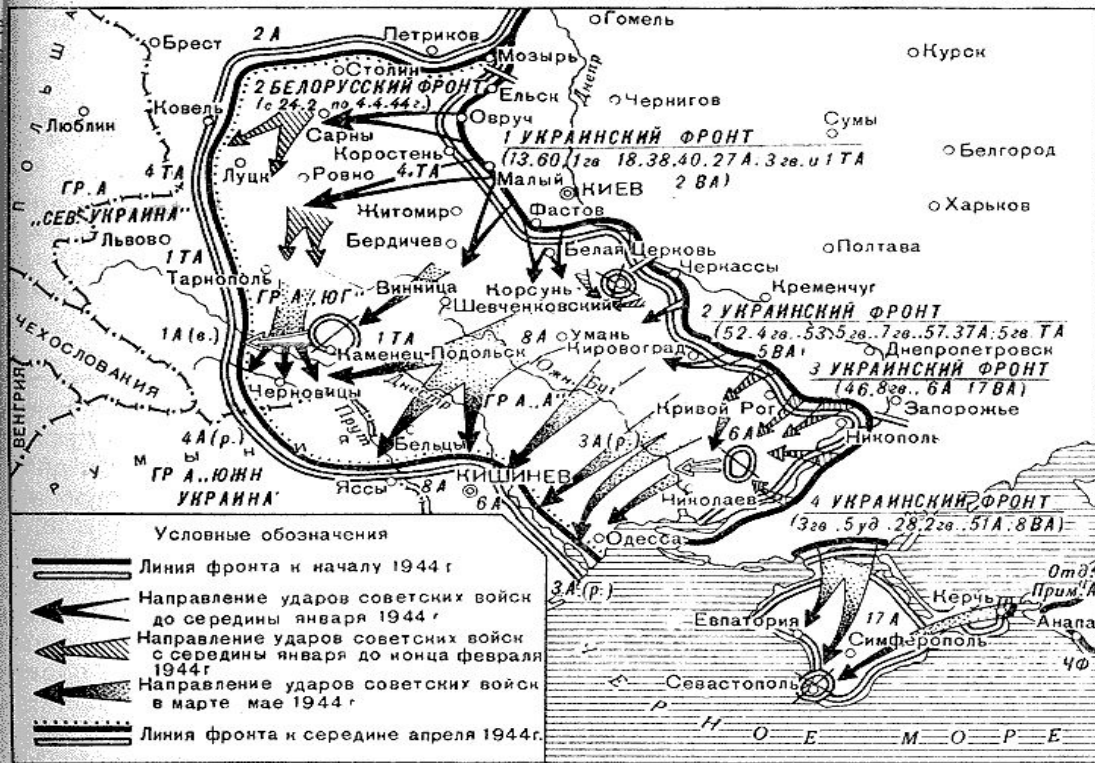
Брест
2 А
Петриков
Гомель
Курск
Мозырь
Столин
2 БЕЛОРУССКИЙ ФРОНТ
(с 24.2. по 4.4.44 г.)
Ельск
Днепр
Чернигов
Ковель
Люблин
Сарны
Овруч
Сумы
1 УКРАИНСКИЙ ФРОНТ
(13.60.1гв 18.38.40.27А.3гв.и1ТА 2ВА)
Белгород
Коростень
4 ТА
Луцк
Ровно
4 ТА
Малый
КИЕВ
ГР. А
"СЕВ. УКРАИНА"
Житомир
Фастов
Харьков
Львово
Бердичев
1 ТА
Белая Церковь
Полтава
Тарнополь
Черкассы
ГР. А "ЮГ"
Винница
Корсунь-Шевченковский
Кременчуг
ЧЕХОСЛОВАКИЯ
1 А (в.)
1 ТА
8 А
Умань
2 УКРАИНСКИЙ ФРОНТ
(52.4 гв..53.5 гв..7 гв..57.37А:5 гв. ТА 5ВА)
Каменец-Подольск
Кировоград
Днепропетровск
3 УКРАИНСКИЙ ФРОНТ
(46.8гв..6А 17ВА)
Южн. Буг
ВЕНГРИЯ
Черновицы
Днестр
Прут
ГР. А "А"
Кривой Рог
Запорожье
4 А (р.)
Бельцы
3 А (р.)
6 А
Никополь
Р У М Ы
ГР. А "ЮЖН УКРАИНА"
Яссы
8 А
КИШИНЕВ
6 А
Николаев
4 УКРАИНСКИЙ ФРОНТ
(3гв.5уд.28.2гв..51А.8ВА)
Одесса
Условные обозначения
Линия фронта к началу 1944 г
Направление ударов советских войск до середины января 1944 г
Направление ударов советских войск с середины января до конца февраля 1944 г
Направление ударов советских войск в марте мае 1944 г
Линия фронта к середине апреля 1944 г.
3 А (р.)
Отд. Прим. А
Керчь
Евпатория
17 А
Симферополь
Анапа
ЧФ
Севастополь
Е Р Н О Е М О Р Е